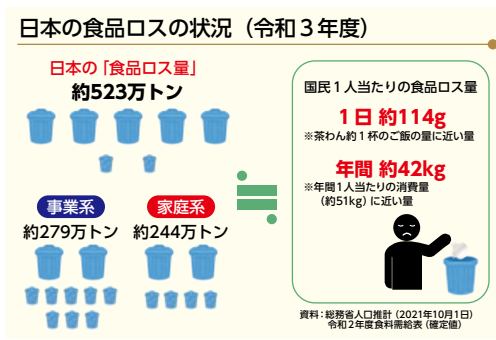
日本の食品ロスの状況（令和３年度）

日本の「食品ロス量」
約523万トン

事業系
約279万トン

家庭系
約244万トン

国民１人当たりの食品ロス量

１日 約114g
※茶わん約１杯のご飯の量に近い量

年間 約42kg
※年間１人当たりの消費量（約51kg）に近い量

資料：総務省人口推計（2021年10月1日）
令和２年度食料需給表（確定値）